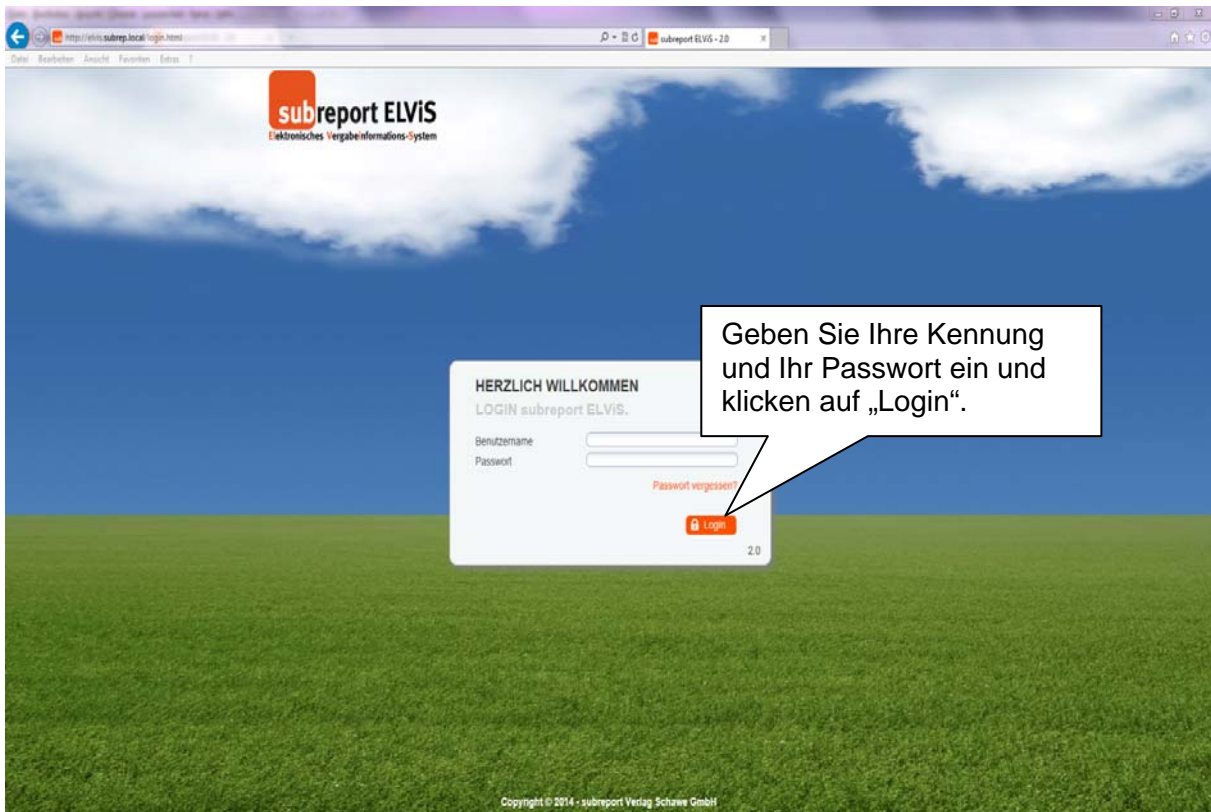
http://elvis.subrep.local/login.html

subreport ELViS - 2.0

Datei Bearbeiten Ansicht Favoriten Extras ?

subreport ELViS
Elektronisches Vergabeinformations-System

HERZLICH WILLKOMMEN
LOGIN subreport ELViS.

Benutzername
Passwort

Passwort vergessen?

Login

2.0

Geben Sie Ihre Kennung und Ihr Passwort ein und klicken auf „Login".

Copyright © 2014 - subreport Verlag Schawe GmbH